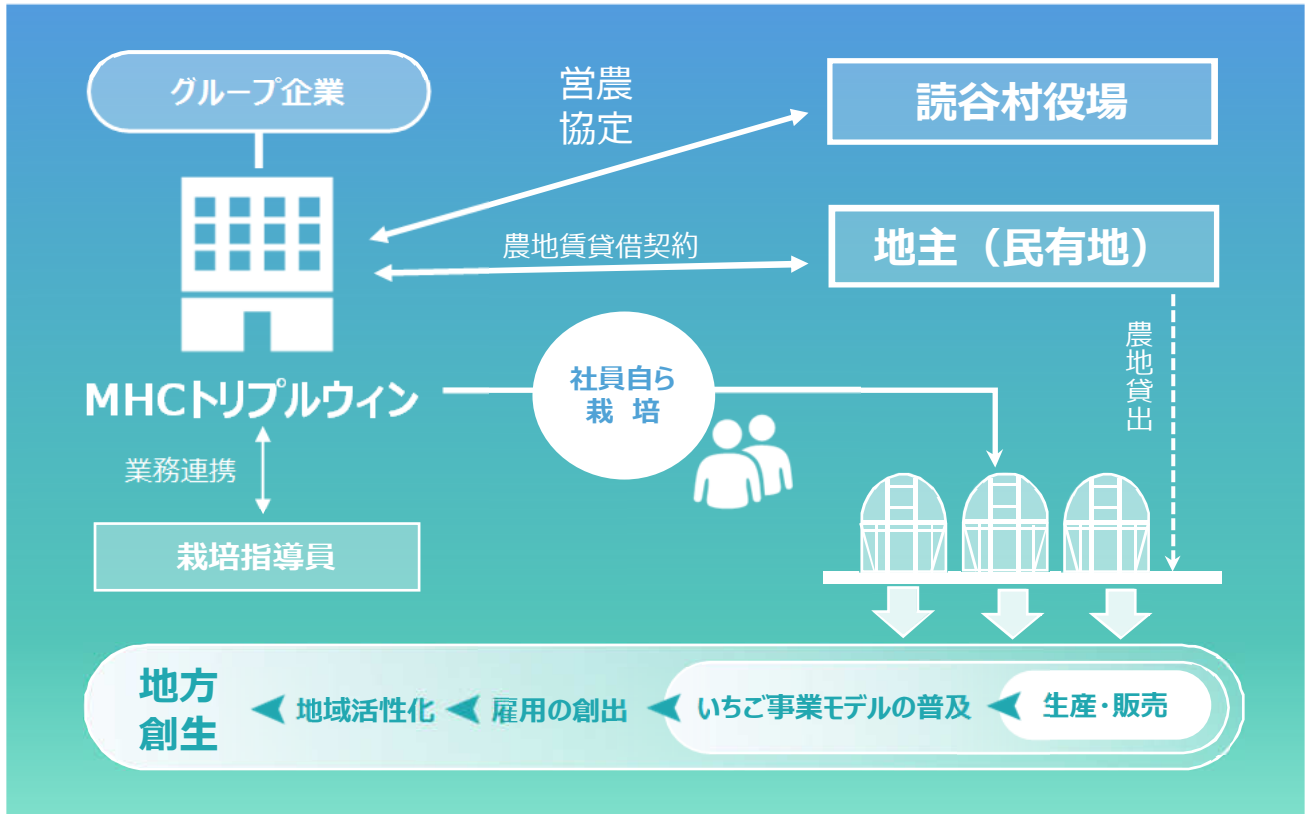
グループ企業

営農
協定

読谷村役場

農地賃貸借契約

地主（民有地）

農地貸出

MHCトリプルウィン

社員自ら
栽 培

業務連携

栽培指導員

地方
創生

地域活性化

雇用の創出

いちご事業モデルの普及

生産・販売